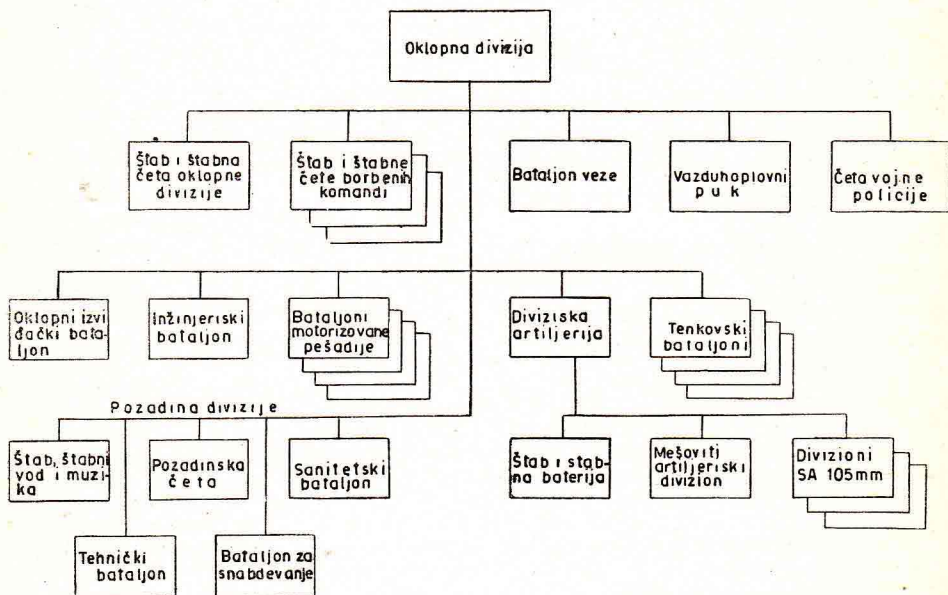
Oklopna divizija

Štab i štabna četa oklopne divizije

Štab i štabne čete borbenih komandi

Bataljon veze

Vazduhoplovni puk

Četa vojne policije

Oklopni izviđački bataljon

Inžinjeriski bataljon

Bataljoni motorizovane pešadije

Diviziska artiljerija

Tenkovski bataljoni

Pozadina divizije

Štab, štabni vod i muzika

Pozadinska četa

Sanitetski bataljon

Štab i štabna baterija

Mešoviti artiljeriski divizion

Divizioni SA 105mm

Tehnički bataljon

Bataljon za snabdevanje